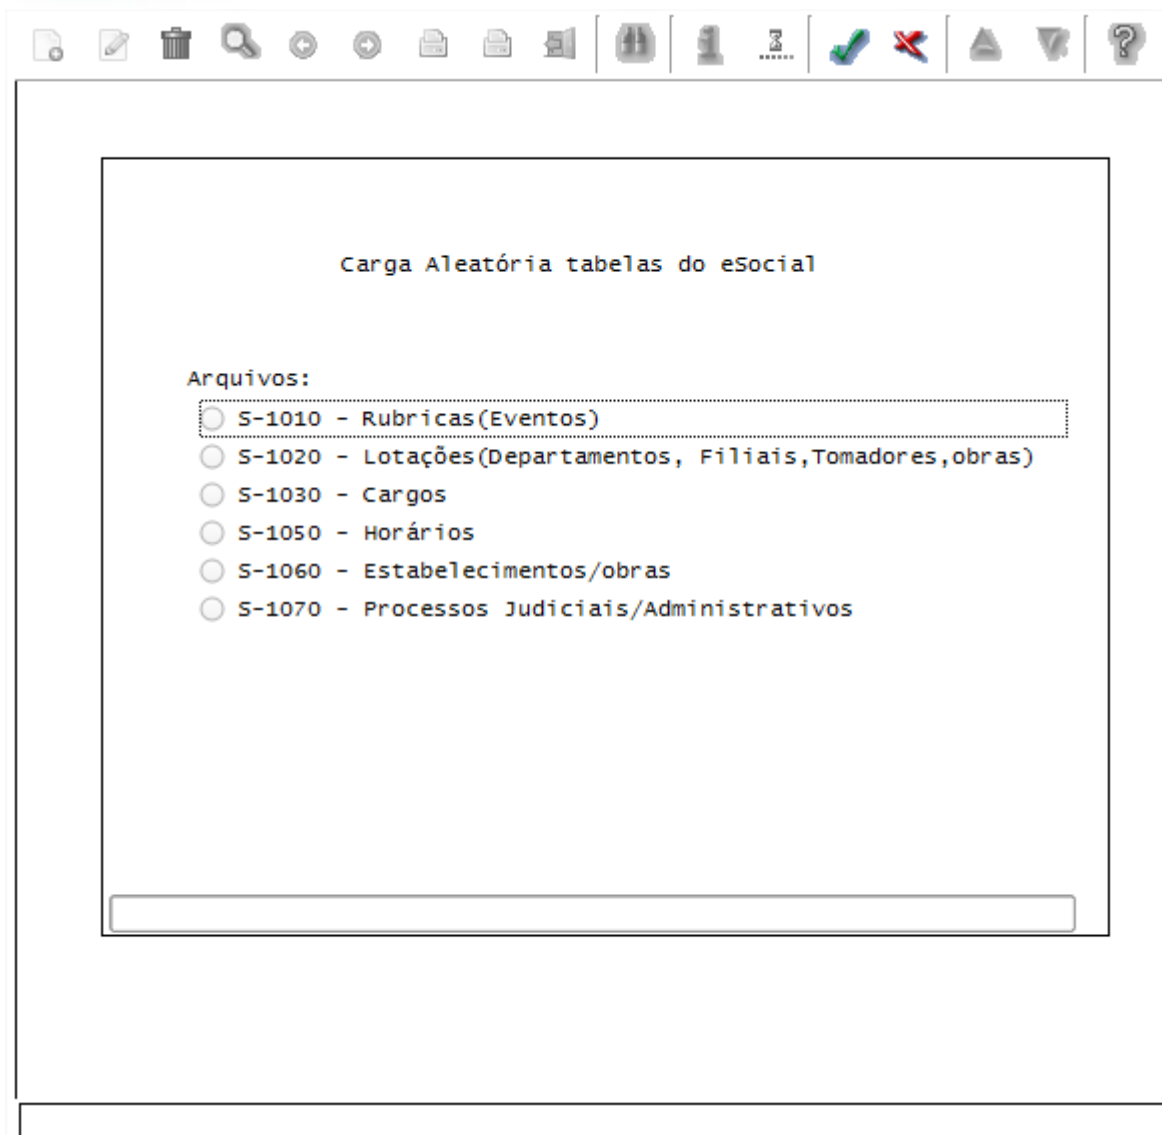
Carga Aleatória tabelas do eSocial

Arquivos:

S-1010 - Rubricas(Eventos)

S-1020 - Lotações(Departamentos, Filiais,Tomadores,obras)

S-1030 - Cargos

S-1050 - Horários

S-1060 - Estabelecimentos/obras

S-1070 - Processos Judiciais/Administrativos